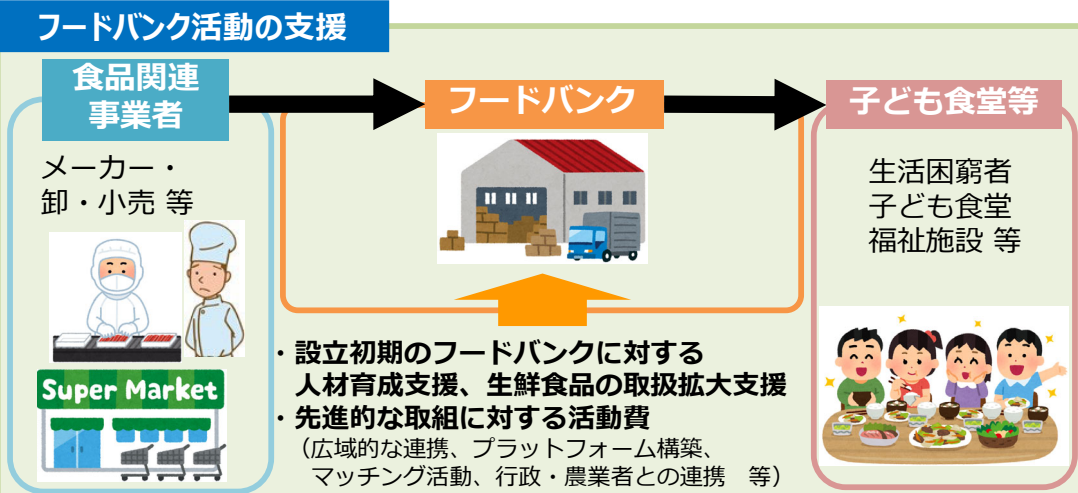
フードバンク活動の支援

食品関連事業者

メーカー・卸・小売 等

Super Market

フードバンク

子ども食堂等

生活困窮者
子ども食堂
福祉施設 等

・設立初期のフードバンクに対する人材育成支援、生鮮食品の取扱拡大支援
・先進的な取組に対する活動費
（広域的な連携、プラットフォーム構築、マッチング活動、行政・農業者との連携 等）